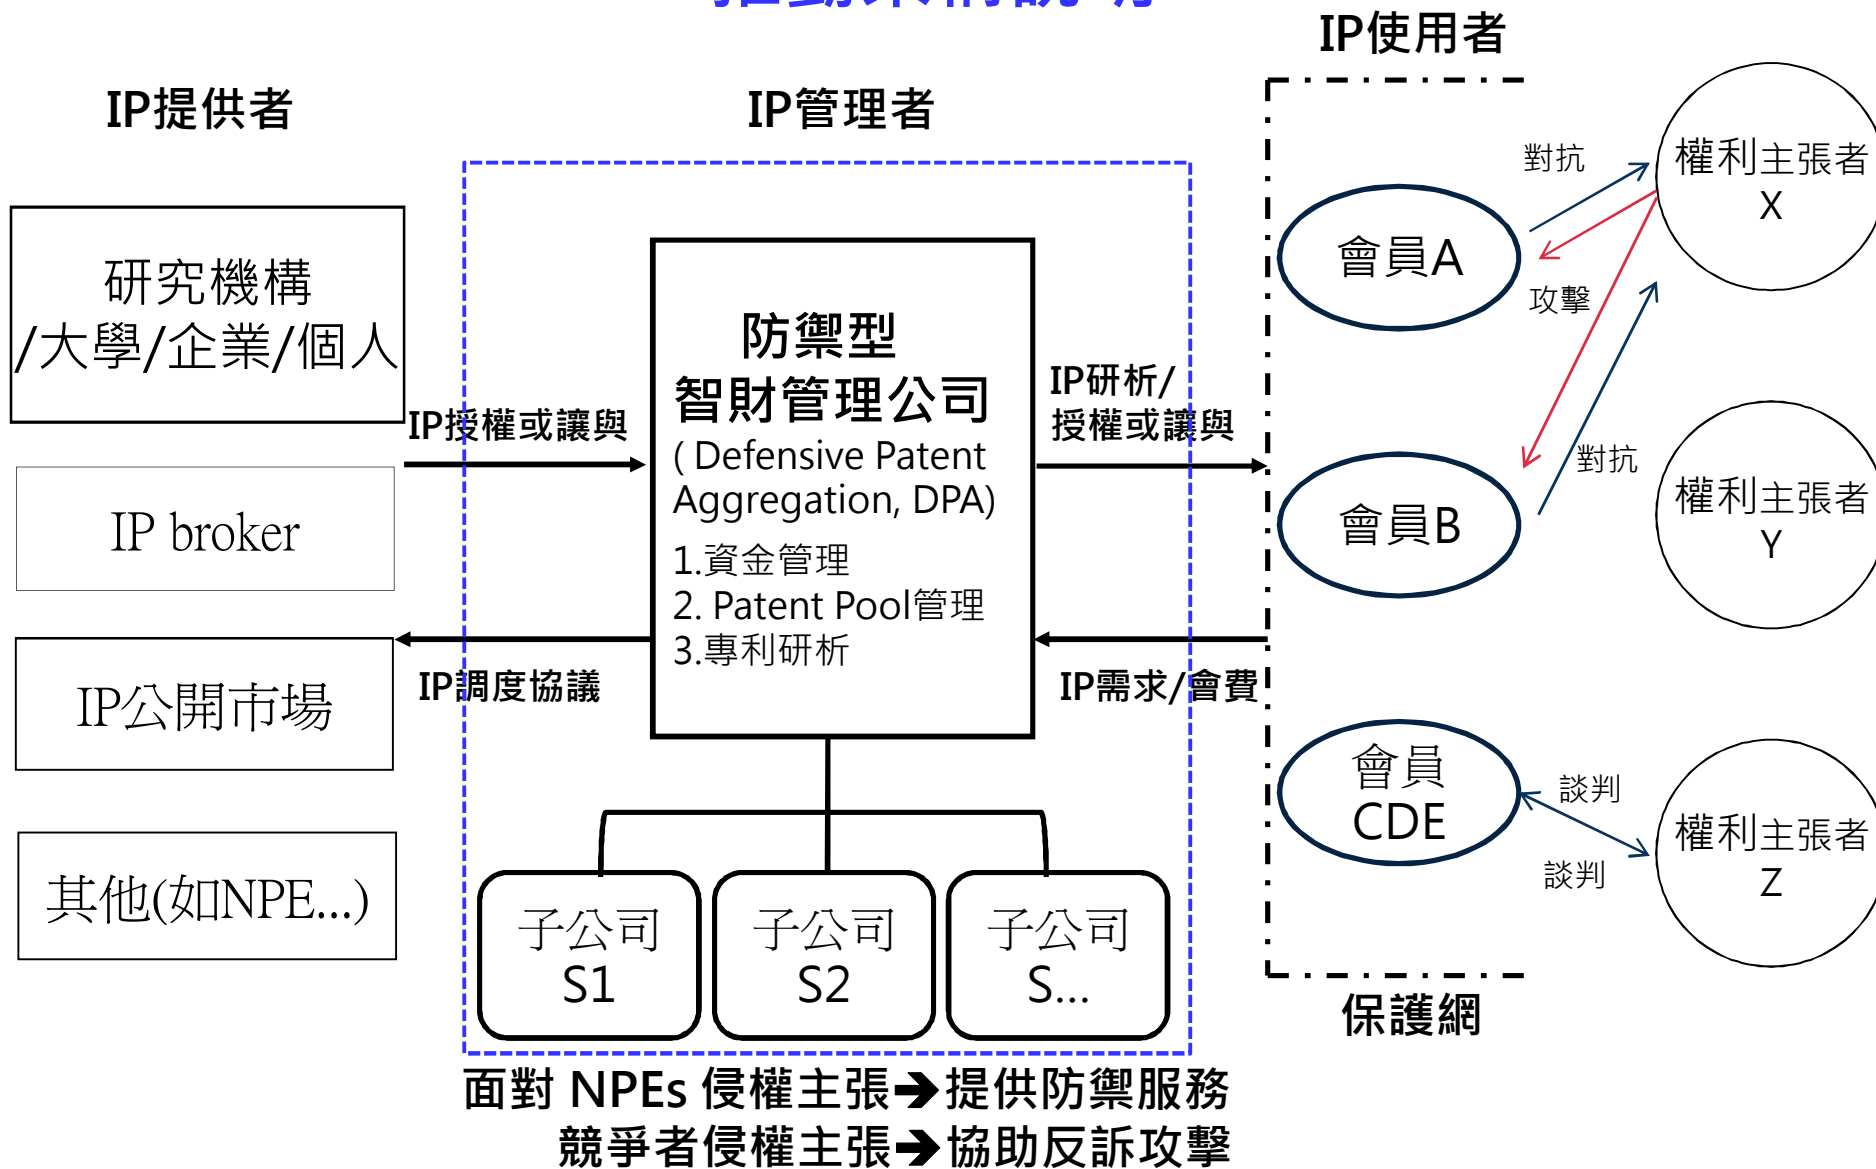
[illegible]

IP使用者

IP提供者

IP管理者

研究機構/大學/企業/個人

IP broker

IP公開市場

其他(如NPE...)

IP授權或讓與

IP調度協議

防禦型
智財管理公司
( Defensive Patent Aggregation, DPA)
1.資金管理
2. Patent Pool管理
3.專利研析

IP研析/
授權或讓與

IP需求/會費

子公司
S1

子公司
S2

子公司
S...

會員A

會員B

會員
CDE

對抗

攻擊

對抗

談判

談判

權利主張者
X

權利主張者
Y

權利主張者
Z

保護網

面對 NPEs 侵權主張➔提供防禦服務
競爭者侵權主張➔協助反訴攻擊